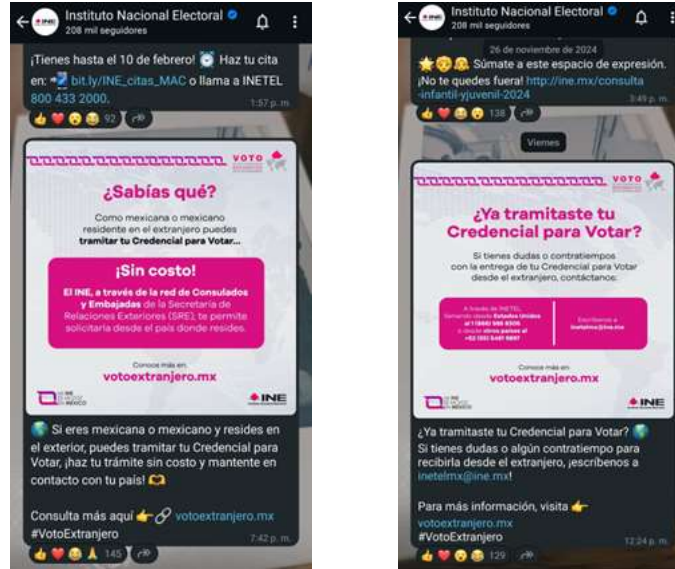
Instituto Nacional Electoral
208 mil seguidores

¡Tienes hasta el 10 de febrero! Haz tu cita en: bit.ly/INE_citas_MAC o llama a INETEL 800 433 2000.
1:57 p. m.
92

VOTO

¿Sabías qué?

Como mexicana o mexicano residente en el extranjero puedes tramitar tu Credencial para Votar...

¡Sin costo!

El INE, a través de la red de Consulados y Embajadas de la Secretaría de Relaciones Exteriores (SRE), te permite solicitarla desde el país donde resides.

Conoce más en:
votoextranjero.mx

INE

Si eres mexicana o mexicano y resides en el exterior, puedes tramitar tu Credencial para Votar, ¡haz tu trámite sin costo y mantente en contacto con tu país!

Consulta más aquí votoextranjero.mx
#VotoExtranjero
7:42 p. m.
145

Instituto Nacional Electoral
208 mil seguidores

26 de noviembre de 2024
Súmate a este espacio de expresión. ¡No te quedes fuera! http://ine.mx/consulta-infantil-yjuvenil-2024
3:49 p. m.
138

Viernes

VOTO

¿Ya tramitaste tu Credencial para Votar?

Si tienes dudas o contratiempos con la entrega de tu Credencial para Votar desde el extranjero, contáctanos:

A través de INETEL llamando desde Estados Unidos al 1 (866) 986 8306 o desde otros países al +52 (55) 5481 9897

Escríbenos a inetelmx@ine.mx

Conoce más en:
votoextranjero.mx

INE

¿Ya tramitaste tu Credencial para Votar? Si tienes dudas o algún contratiempo para recibirla desde el extranjero, escríbenos a inetelmx@ine.mx!

Para más información, visita
votoextranjero.mx
#VotoExtranjero
12:24 p. m.
129